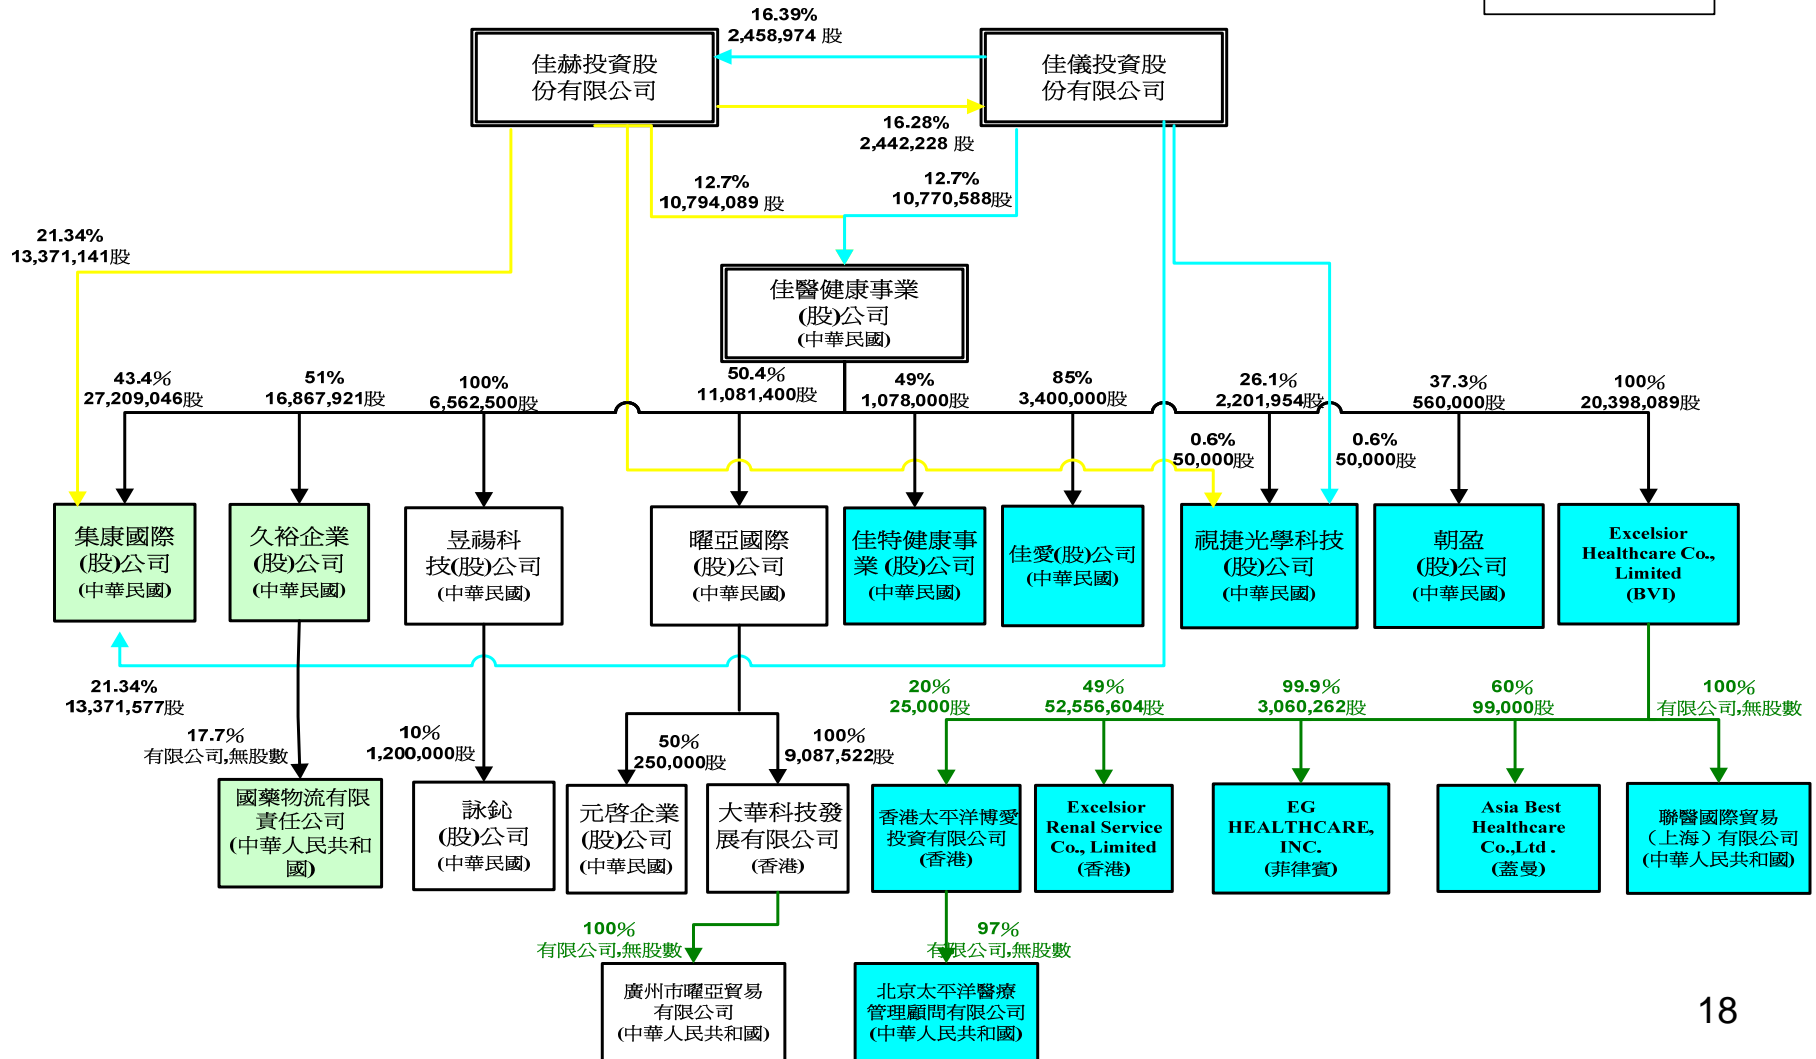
16.39%
2,458,974 股

佳赫投資股份有限公司

佳儀投資股份有限公司

16.28%
2,442,228 股

12.7%
10,794,089 股

12.7%
10,770,588股

21.34%
13,371,141股

佳醫健康事業(股)公司
(中華民國)

43.4%
27,209,046股

51%
16,867,921股

100%
6,562,500股

50.4%
11,081,400股

49%
1,078,000股

85%
3,400,000股

26.1%
2,201,954股

37.3%
560,000股

100%
20,398,089股

0.6%
50,000股

0.6%
50,000股

集康國際(股)公司
(中華民國)

久裕企業(股)公司
(中華民國)

昱禓科技(股)公司
(中華民國)

曜亞國際(股)公司
(中華民國)

佳特健康事業(股)公司
(中華民國)

佳愛(股)公司
(中華民國)

視捷光學科技(股)公司
(中華民國)

朝盈(股)公司
(中華民國)

Excelsior Healthcare Co., Limited
(BVI)

21.34%
13,371,577股

17.7%
有限公司,無股數

10%
1,200,000股

50%
250,000股

100%
9,087,522股

20%
25,000股

49%
52,556,604股

99.9%
3,060,262股

60%
99,000股

100%
有限公司,無股數

國藥物流有限責任公司
(中華人民共和國)

詠鈊(股)公司
(中華民國)

元啓企業(股)公司
(中華民國)

大華科技發展有限公司
(香港)

香港太平洋博愛投資有限公司
(香港)

Excelsior Renal Service Co., Limited
(香港)

EG HEALTHCARE, INC.
(菲律賓)

Asia Best Healthcare Co.,Ltd .
(蓋曼)

聯醫國際貿易（上海）有限公司
(中華人民共和國)

100%
有限公司,無股數

97%
有限公司,無股數

廣州市曜亞貿易有限公司
(中華人民共和國)

北京太平洋醫療管理顧問有限公司
(中華人民共和國)

18